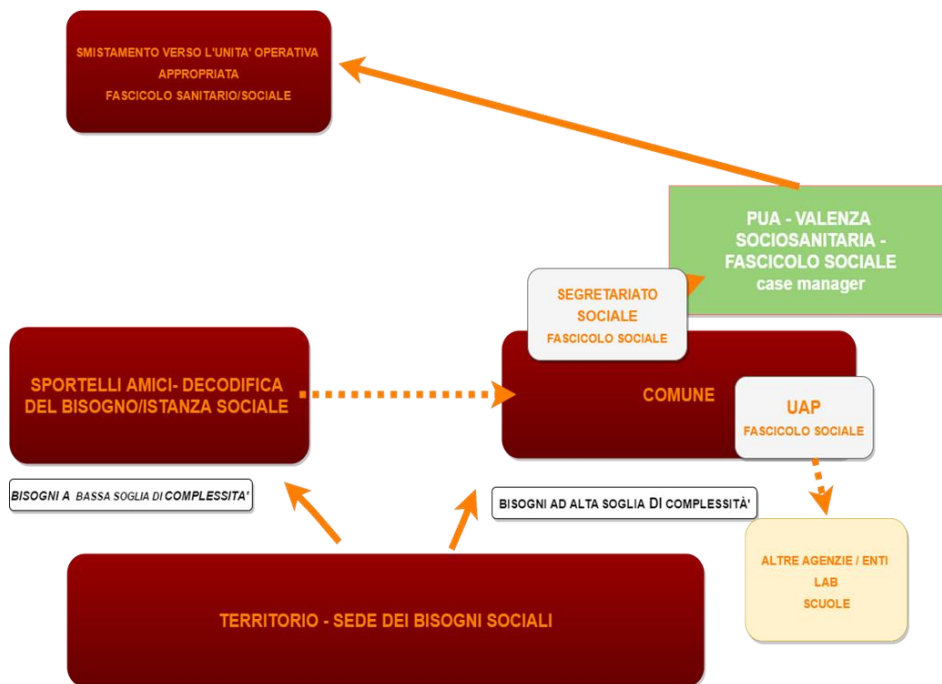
SMISTAMENTO VERSO L'UNITA' OPERATIVA APPROPRIATA
FASCICOLO SANITARIO/SOCIALE

PUA - VALENZA SOCIOSANITARIA - FASCICOLO SOCIALE
case manager

SEGRETARIATO SOCIALE
FASCICOLO SOCIALE

SPORTELLI AMICI- DECODIFICA DEL BISOGNO/ISTANZA SOCIALE

COMUNE

UAP
FASCICOLO SOCIALE

BISOGNI A BASSA SOGLIA DI COMPLESSITA'

BISOGNI AD ALTA SOGLIA DI COMPLESSITÀ'

ALTRE AGENZIE / ENTI
LAB
SCUOLE

TERRITORIO - SEDE DEI BISOGNI SOCIALI